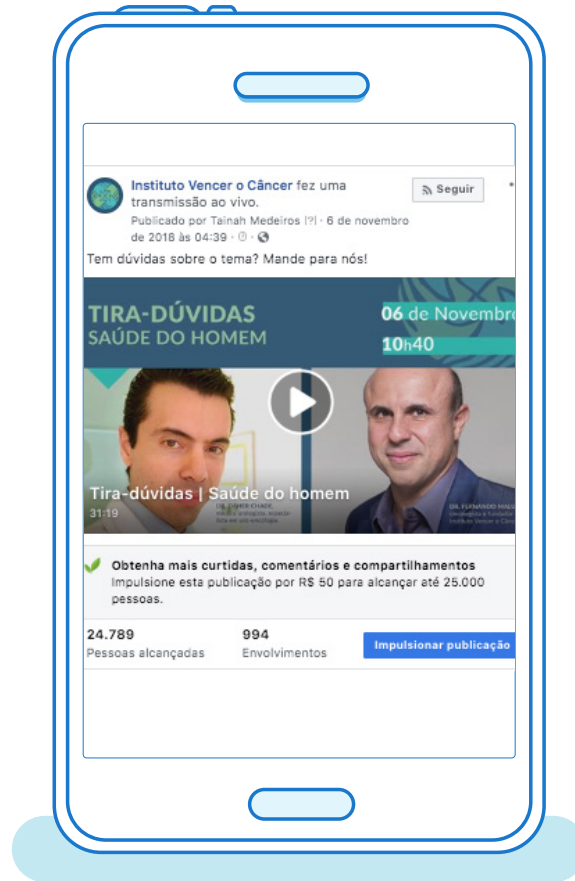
Instituto Vencer o Câncer fez uma transmissão ao vivo.
Publicado por Tainah Medeiros [?] · 6 de novembro de 2018 às 04:39 · ⚙ · 🌐

Seguir

Tem dúvidas sobre o tema? Mande para nós!

TIRA-DÚVIDAS
SAÚDE DO HOMEM

06 de Novembro
10h40

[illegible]

DR. FERNANDO MAIA
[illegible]
Instituto Vencer o Câncer

Tira-dúvidas | Saúde do homem
31:19

Obtenha mais curtidas, comentários e compartilhamentos
Impulsione esta publicação por R$ 50 para alcançar até 25.000 pessoas.

24.789
Pessoas alcançadas

994
Envolvimentos

Impulsionar publicação